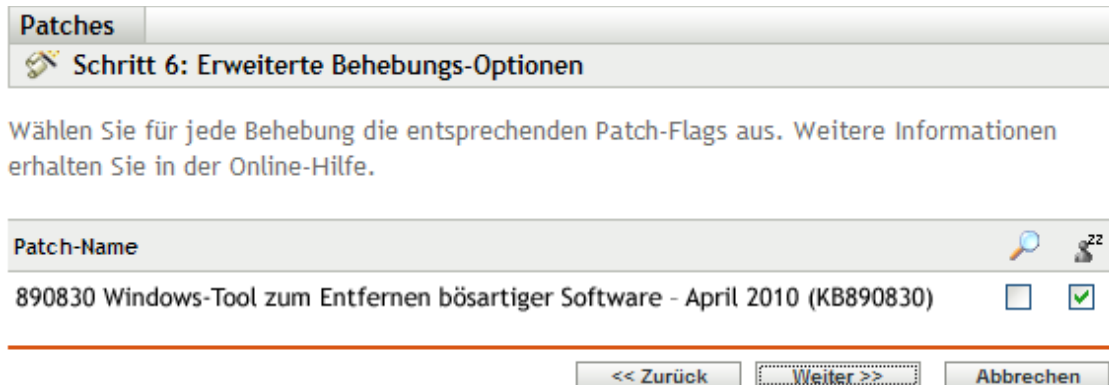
Patches

Schritt 6: Erweiterte Behebungs-Optionen

Wählen Sie für jede Behebung die entsprechenden Patch-Flags aus. Weitere Informationen erhalten Sie in der Online-Hilfe.

| Patch-Name | | |
|---|---|---|
| 890830 Windows-Tool zum Entfernen bösartiger Software – April 2010 (KB890830) | ☐ | ☑ |

<< Zurück | Weiter >> | Abbrechen